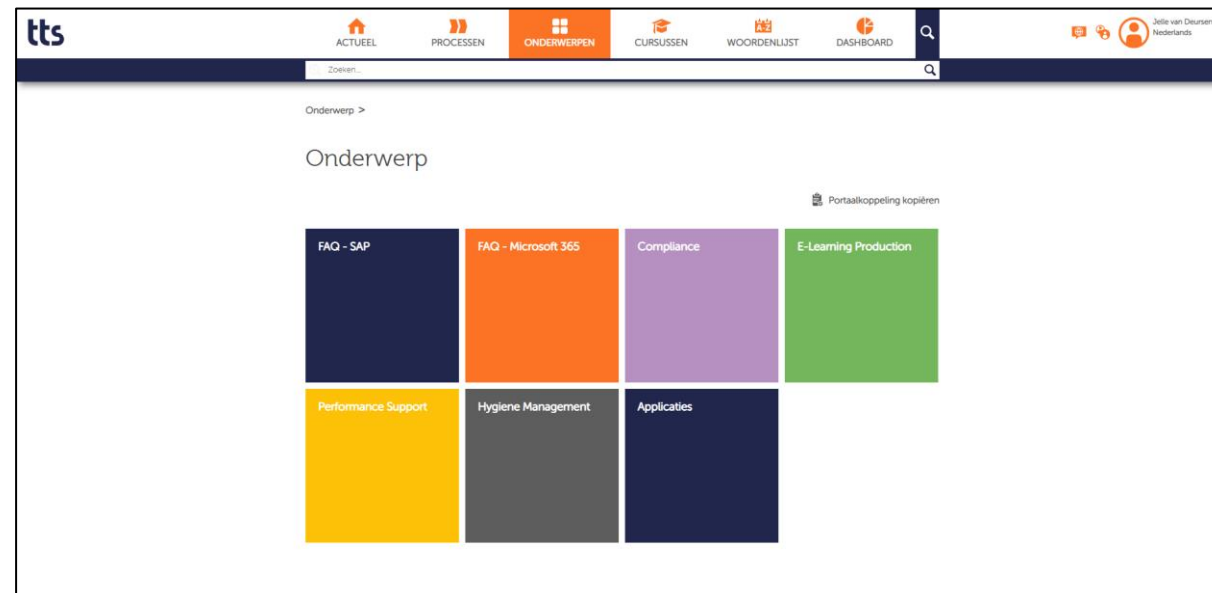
tts

ACTUEEL PROCESSEN ONDERWERPEN CURSUSSEN WOORDENLIJST DASHBOARD

Jelle van Deursen
Nederlands

Zoeken...

Onderwerp >

Onderwerp

Portaalkoppeling kopiëren

FAQ - SAP

FAQ - Microsoft 365

Compliance

E-Learning Production

Performance Support

Hygiene Management

Applicaties